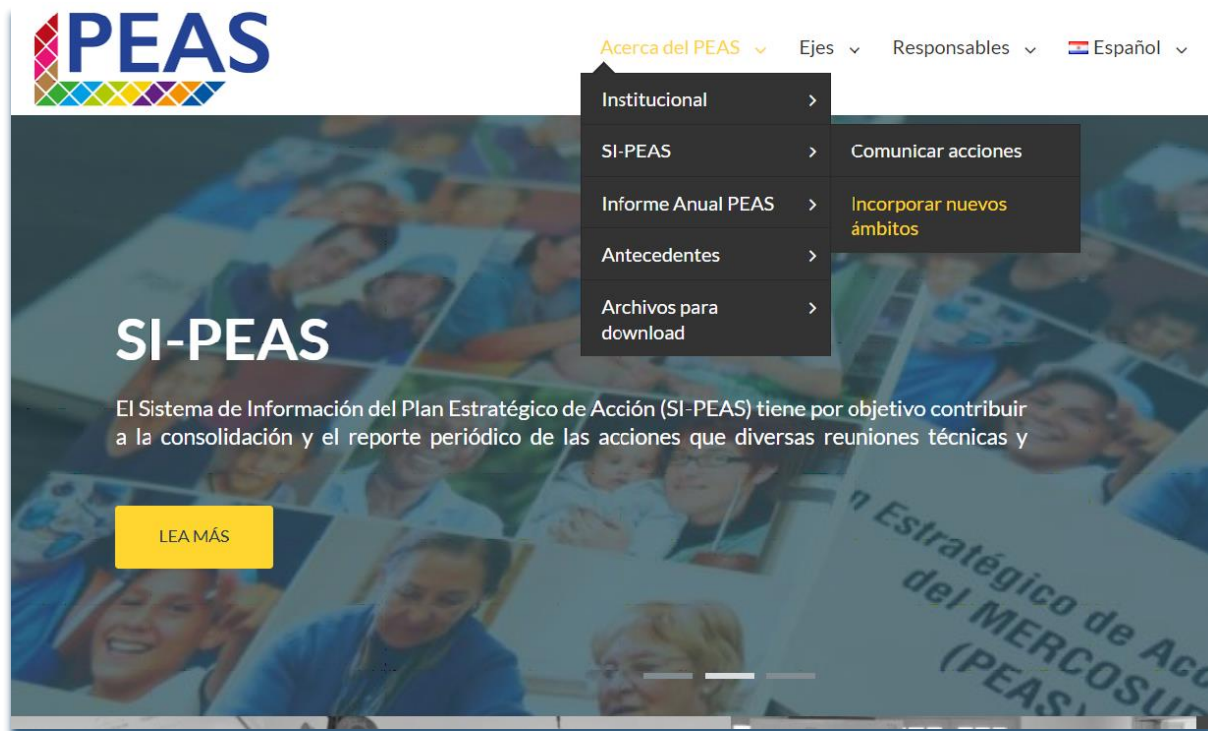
PEAS

Acerca del PEAS ⌄ Ejes ⌄ Responsables ⌄ Español ⌄

Institucional >
SI-PEAS >
Informe Anual PEAS >
Antecedentes >
Archivos para download >

Comunicar acciones
Incorporar nuevos ámbitos

SI-PEAS

El Sistema de Información del Plan Estratégico de Acción (SI-PEAS) tiene por objetivo contribuir a la consolidación y el reporte periódico de las acciones que diversas reuniones técnicas y

LEA MÁS

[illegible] Estratégico de Ac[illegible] del MERCOSU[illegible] (PEAS)